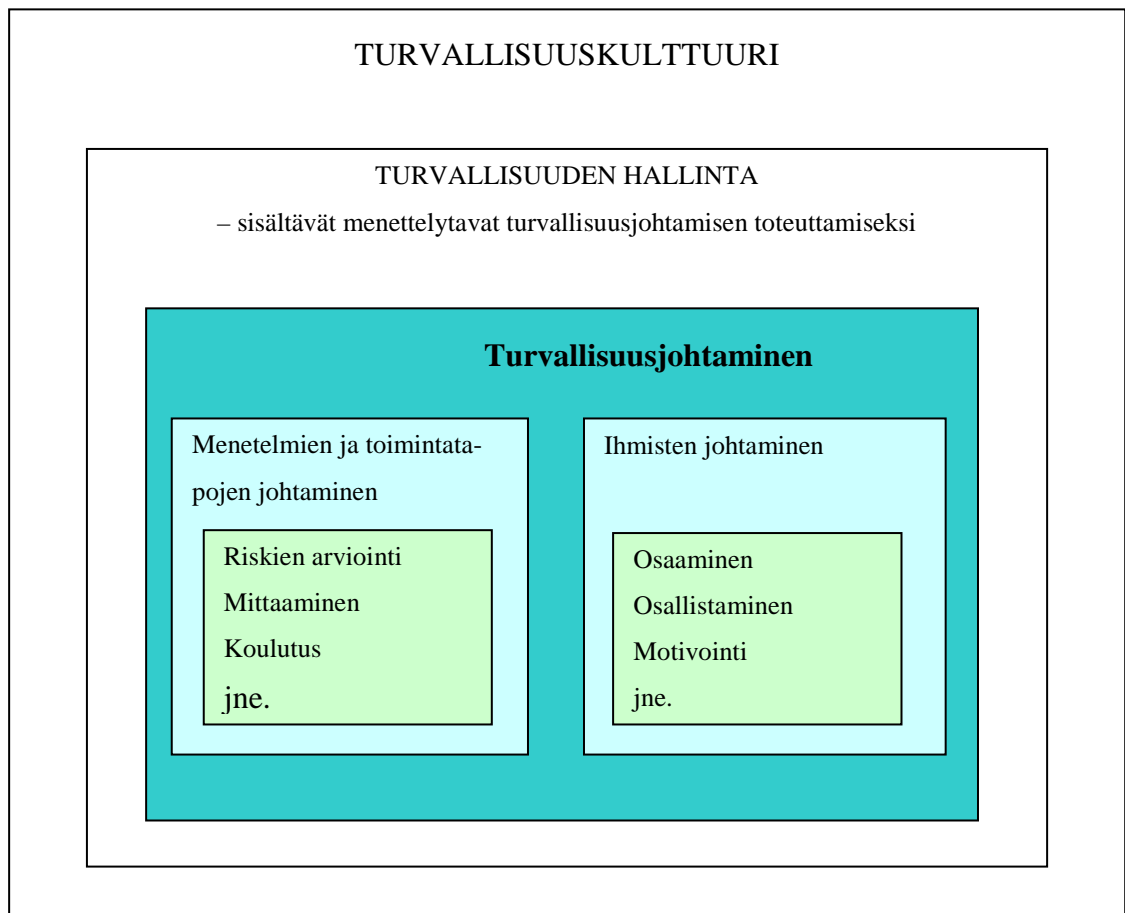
TURVALLISUUSKULTTUURI

TURVALLISUUDEN HALLINTA

– sisältävät menettelytavat turvallisuusjohtamisen toteuttamiseksi

Turvallisuusjohtaminen

Menetelmien ja toimintatapojen johtaminen

Riskien arviointi
Mittaaminen
Koulutus
jne.

Ihmisten johtaminen

Osaaminen
Osallistaminen
Motivointi
jne.